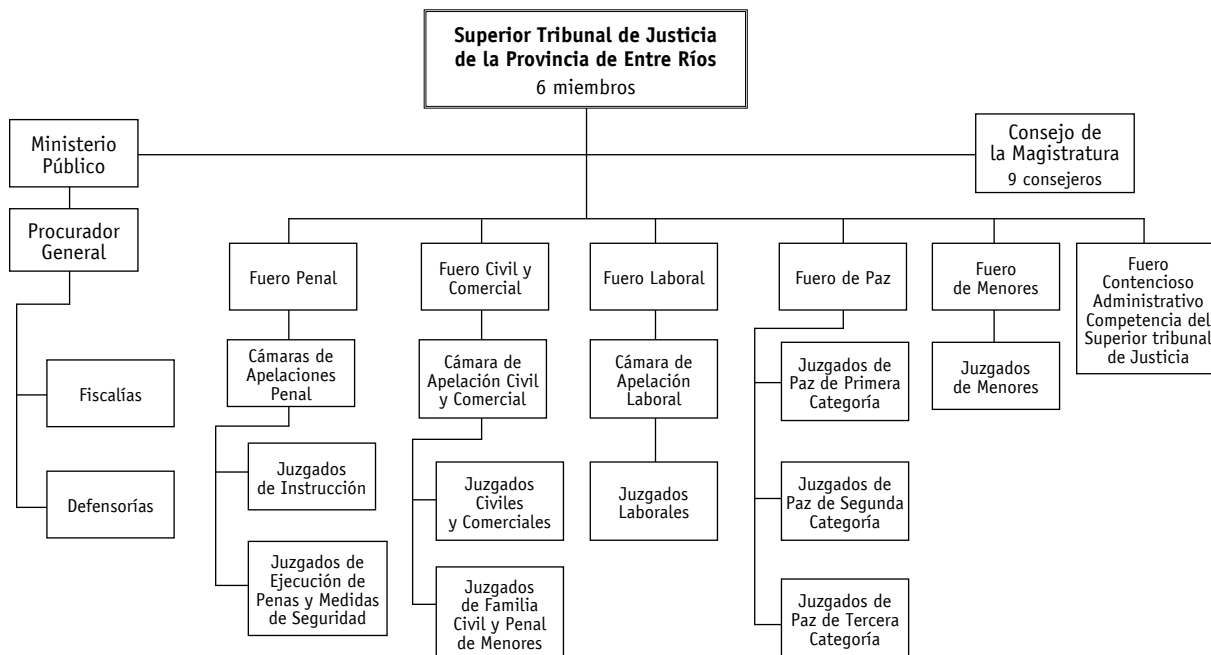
Superior Tribunal de Justicia de la Provincia de Entre Ríos
6 miembros

Ministerio Público

Consejo de la Magistratura
9 consejeros

Procurador General

Fiscalías

Defensorías

Fuero Penal

Cámaras de Apelaciones Penal

Juzgados de Instrucción

Juzgados de Ejecución de Penas y Medidas de Seguridad

Fuero Civil y Comercial

Cámara de Apelación Civil y Comercial

Juzgados Civiles y Comerciales

Juzgados de Familia Civil y Penal de Menores

Fuero Laboral

Cámara de Apelación Laboral

Juzgados Laborales

Fuero de Paz

Juzgados de Paz de Primera Categoría

Juzgados de Paz de Segunda Categoría

Juzgados de Paz de Tercera Categoría

Fuero de Menores

Juzgados de Menores

Fuero Contencioso Administrativo Competencia del Superior tribunal de Justicia